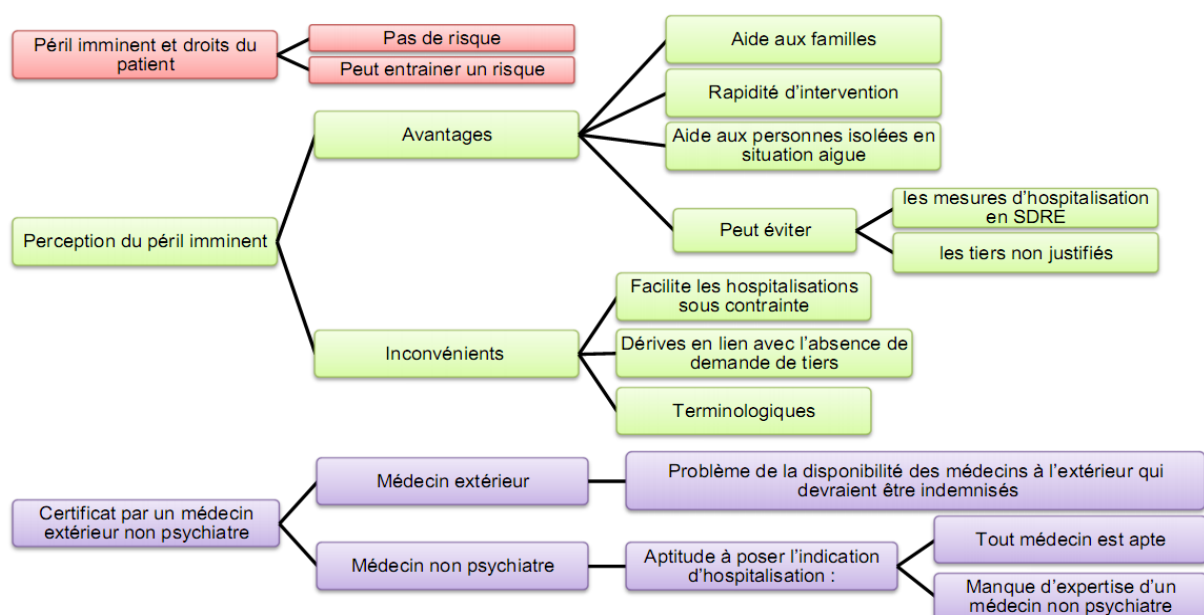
Péril imminent et droits du patient

Pas de risque

Peut entrainer un risque

Perception du péril imminent

Avantages

Aide aux familles

Rapidité d'intervention

Aide aux personnes isolées en situation aigue

Peut éviter

les mesures d'hospitalisation en SDRE

les tiers non justifiés

Inconvénients

Facilite les hospitalisations sous contrainte

Dérives en lien avec l'absence de demande de tiers

Terminologiques

Certificat par un médecin extérieur non psychiatre

Médecin extérieur

Problème de la disponibilité des médecins à l'extérieur qui devraient être indemnisés

Médecin non psychiatre

Aptitude à poser l'indication d'hospitalisation :

Tout médecin est apte

Manque d'expertise d'un médecin non psychiatre